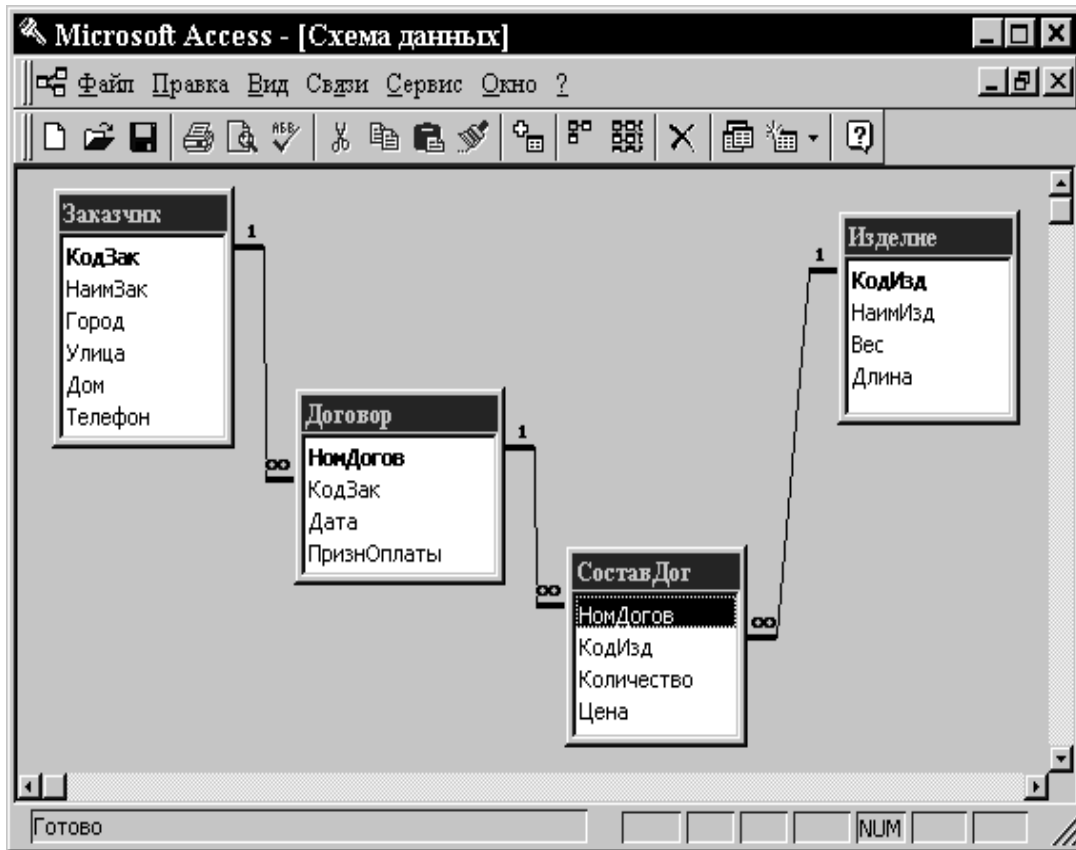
Microsoft Access - [Схема данных]

Файл Правка Вид Связи Сервис Окно ?

Заказчик
КодЗак
НаимЗак
Город
Улица
Дом
Телефон

1

∞

Договор
НомДогов
КодЗак
Дата
ПризнОплаты

1

∞

СоставДог
НомДогов
КодИзд
Количество
Цена

∞

1

Изделие
КодИзд
НаимИзд
Вес
Длина

Готово

NUM